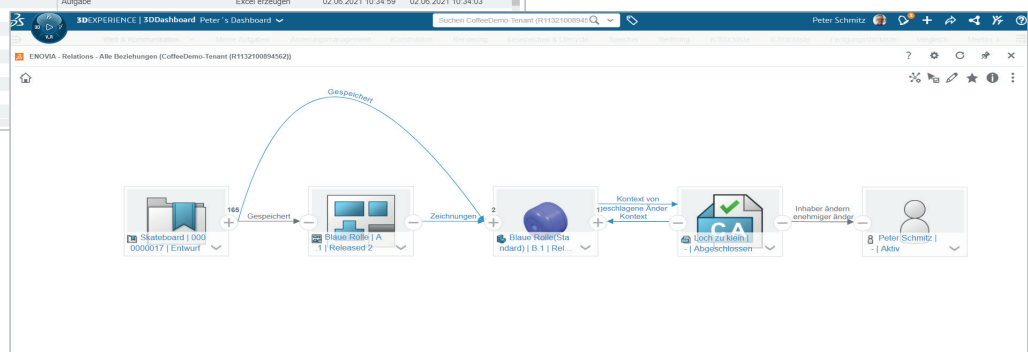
Aufgabe Excel erzeugen 02.06.2021 10:34:59 02.06.2021 10:34:03

3DEXPERIENCE | 3DDashboard Peter´s Dashboard

Suchen CoffeeDemo-Tenant (R11321008945

Peter Schmitz

ENOVIA - Relations - Alle Beziehungen (CoffeeDemo-Tenant (R1132100894562))

Gespeichert

165

Gespeichert

Zeichnungen

2

Kontext von geschlagene Änder

Kontext

Inhaber ändern enehmiger änder

Skateboard | 000 0000017 | Entwurf

Blaue Rolle | A 1 | Released 2

Blaue Rolle(Standard) | B.1 | Rel...

Loch zu klein | - | Abgeschlossen

Peter Schmitz | - | Aktiv